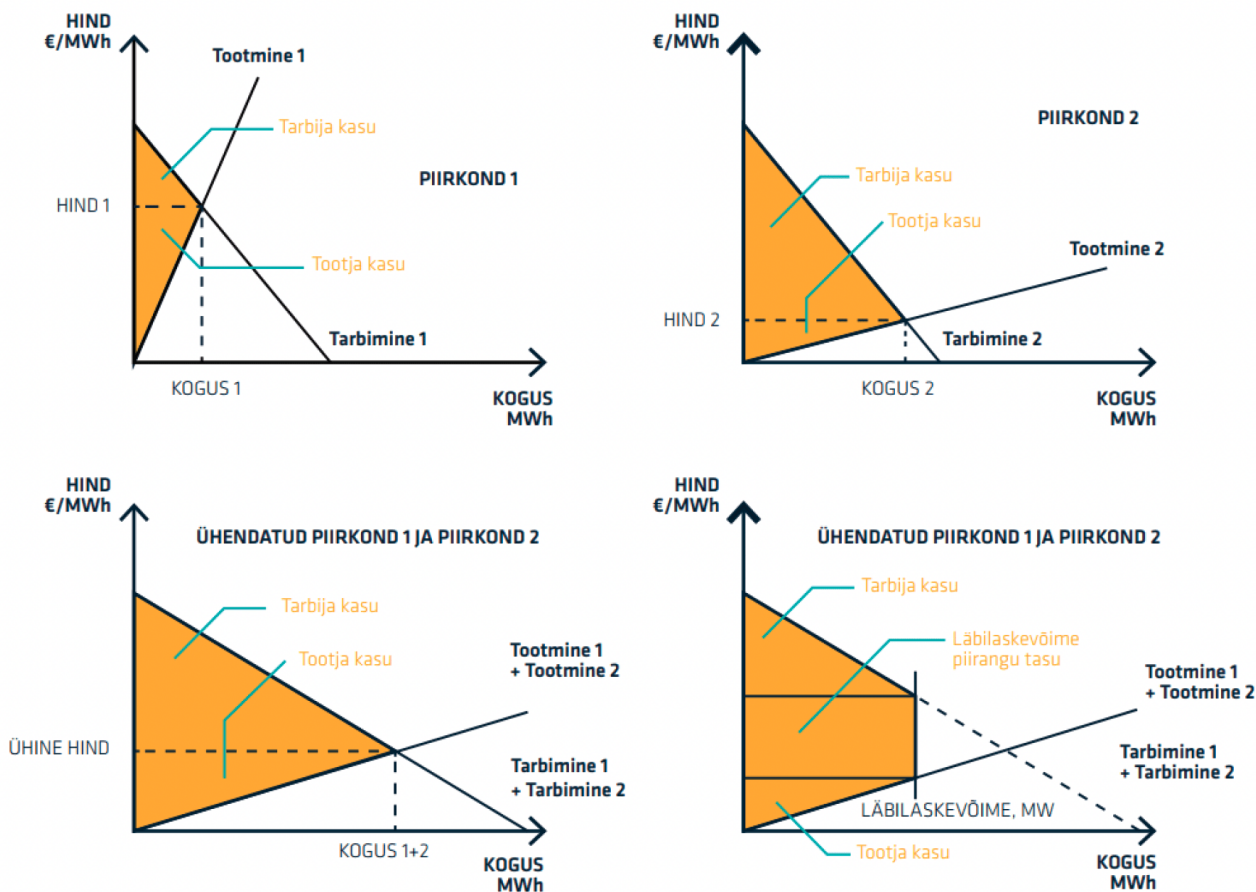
HIND
€/MWh

Tootmine 1

Tarbija kasu

PIIRKOND 1

HIND 1

Tootja kasu

Tarbimine 1

KOGUS 1

KOGUS
MWh

HIND
€/MWh

PIIRKOND 2

Tarbija kasu

Tootja kasu

Tootmine 2

HIND 2

Tarbimine 2

KOGUS 2

KOGUS
MWh

HIND
€/MWh

ÜHENDATUD PIIRKOND 1 JA PIIRKOND 2

Tarbija kasu

Tootja kasu

Tootmine 1
+ Tootmine 2

ÜHINE HIND

Tarbimine 1
+ Tarbimine 2

KOGUS 1+2

KOGUS
MWh

HIND
€/MWh

ÜHENDATUD PIIRKOND 1 JA PIIRKOND 2

Tarbija kasu

Läbilaskevõime
piirangu tasu

Tootmine 1
+ Tootmine 2

Tarbimine 1
+ Tarbimine 2

LÄBILASKEVÕIME, MW

Tootja kasu

KOGUS
MWh